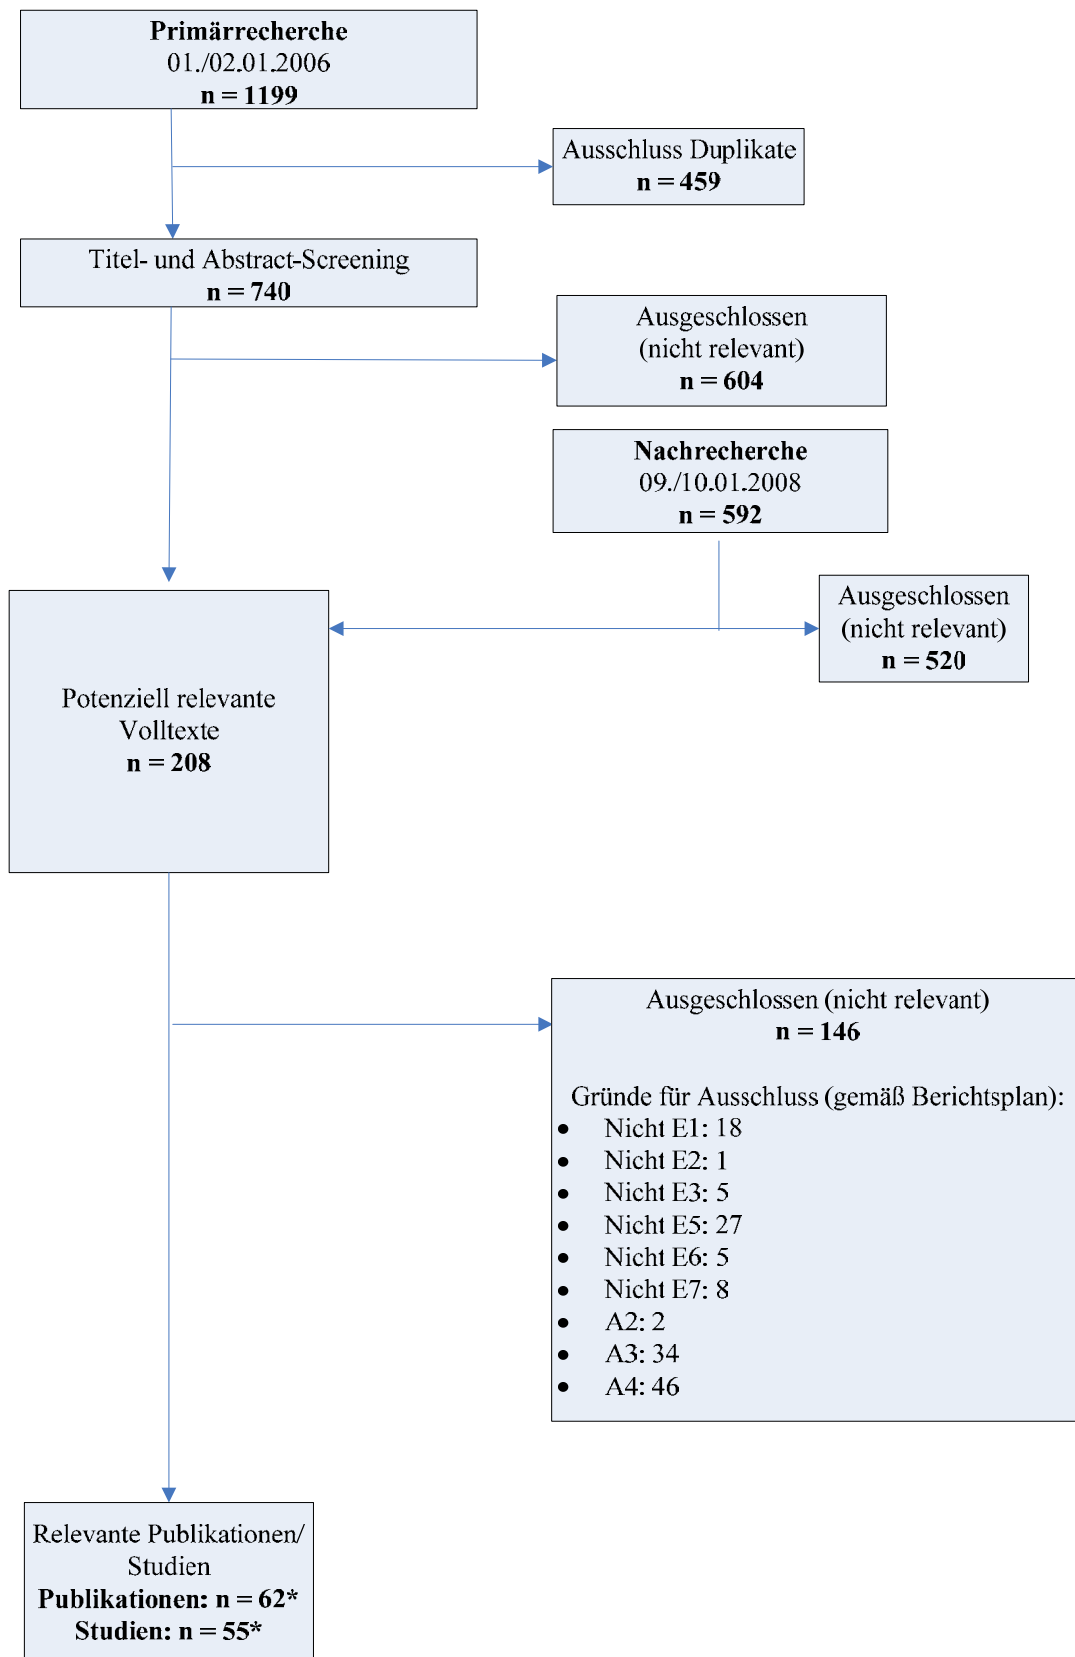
**Primärrecherche**
01./02.01.2006
**n = 1199**

Ausschluss Duplikate
**n = 459**

Titel- und Abstract-Screening
**n = 740**

Ausgeschlossen
(nicht relevant)
**n = 604**

**Nachrecherche**
09./10.01.2008
**n = 592**

Ausgeschlossen
(nicht relevant)
**n = 520**

Potenziell relevante Volltexte
**n = 208**

Ausgeschlossen (nicht relevant)
**n = 146**

Gründe für Ausschluss (gemäß Berichtsplan):
- Nicht E1: 18
- Nicht E2: 1
- Nicht E3: 5
- Nicht E5: 27
- Nicht E6: 5
- Nicht E7: 8
- A2: 2
- A3: 34
- A4: 46

Relevante Publikationen/ Studien
**Publikationen: n = 62***
**Studien: n = 55***